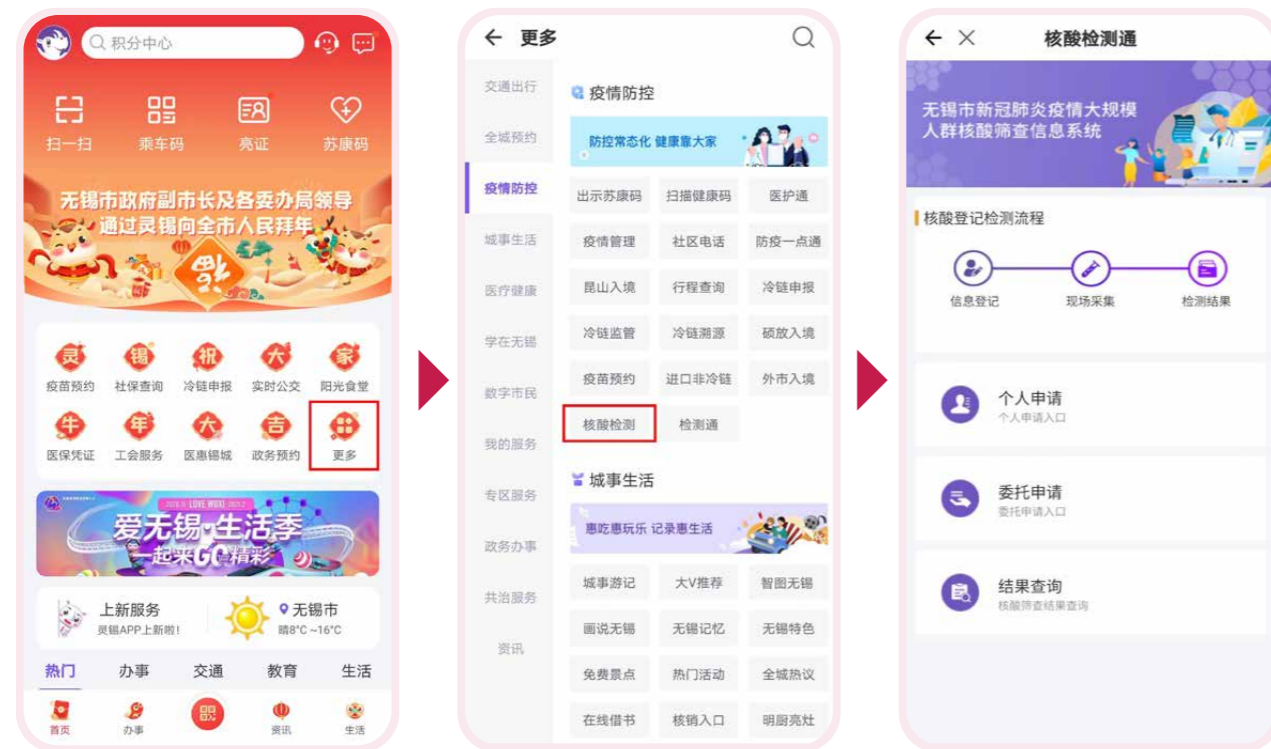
积分中心

扫一扫 乘车码 亮证 苏康码

无锡市政府副市长及各委办局领导
通过灵锡向全市人民拜年

灵 疫苗预约
锡 社保查询
祝 冷链申报
大 实时公交
家 阳光食堂
牛 医保凭证
年 工会服务
大 医惠锡城
吉 政务预约
更多

LOVE WUXI
爱无锡·生活季
一起来GO精彩

上新服务
灵锡APP上新啦！

无锡市
晴8°C ~16°C

热门 办事 交通 教育 生活

首页 办事 资讯 生活

← 更多

交通出行
全城预约
疫情防控
城事生活
医疗健康
学在无锡
数字市民
我的服务
专区服务
政务办事
共治服务
资讯

疫情防控
防控常态化 健康靠大家

| 出示苏康码 | 扫描健康码 | 医护通 |
|---|---|---|
| 疫情管理 | 社区电话 | 防疫一点通 |
| 昆山入境 | 行程查询 | 冷链申报 |
| 冷链监管 | 冷链溯源 | 硕放入境 |
| 疫苗预约 | 进口非冷链 | 外市入境 |
| 核酸检测 | 检测通 | |

城事生活
惠吃惠玩乐 记录惠生活

| 城事游记 | 大V推荐 | 智图无锡 |
|---|---|---|
| 画说无锡 | 无锡记忆 | 无锡特色 |
| 免费景点 | 热门活动 | 全城热议 |
| 在线借书 | 核销入口 | 明厨亮灶 |

← ✕ 核酸检测通

无锡市新冠肺炎疫情大规模
人群核酸筛查信息系统

核酸登记检测流程

信息登记 现场采集 检测结果

个人申请
个人申请入口

委托申请
委托申请入口

结果查询
核酸筛查结果查询